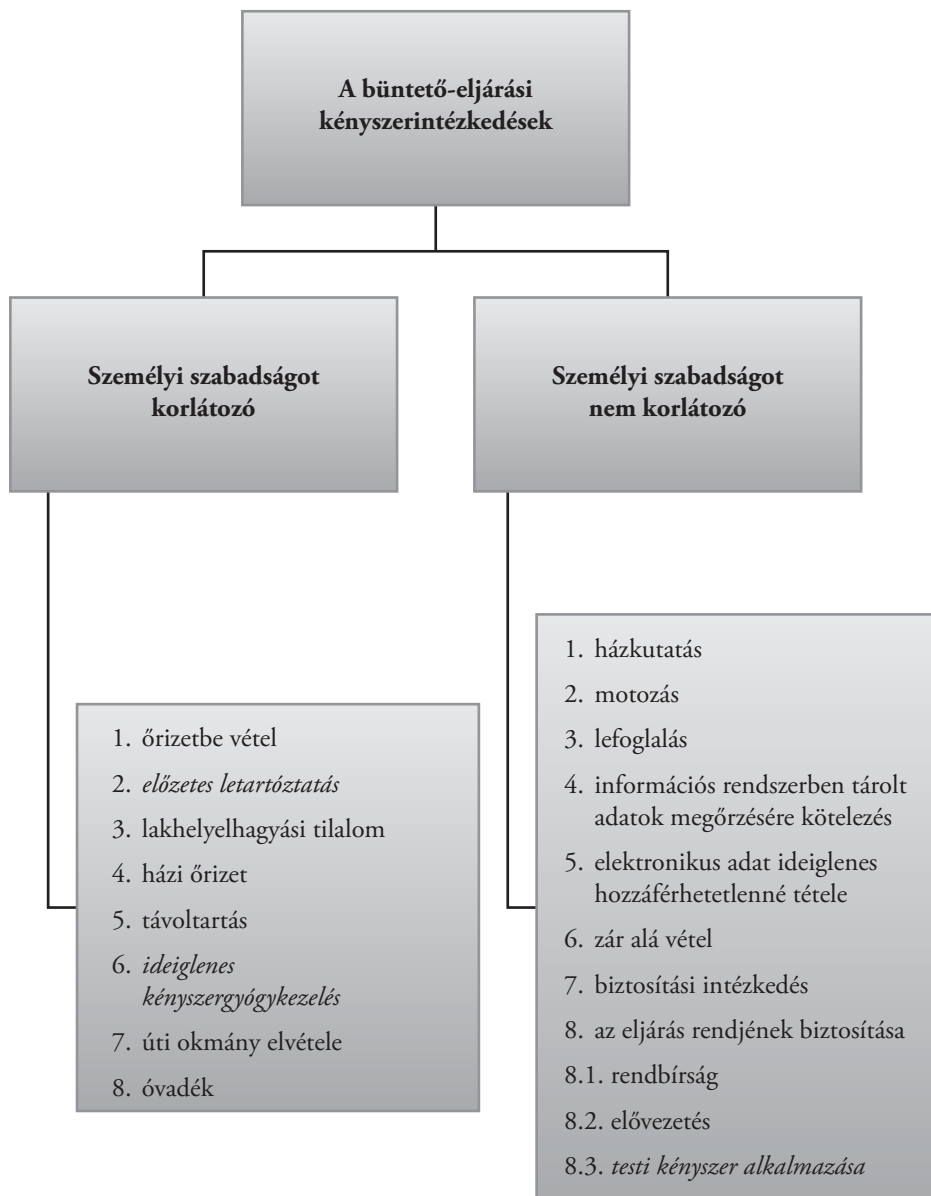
A büntető-eljárási kényszerintézkedések

Személyi szabadságot korlátozó

Személyi szabadságot nem korlátozó

1. őrizetbe vétel
2. *előzetes letartóztatás*
3. lakhelyelhagyási tilalom
4. házi őrizet
5. távoltartás
6. *ideiglenes kényszergyógykezelés*
7. úti okmány elvétele
8. óvadék

1. házkutatás
2. motozás
3. lefoglalás
4. információs rendszerben tárolt adatok megőrzésére kötelezés
5. elektronikus adat ideiglenes hozzáférhetetlenné tétele
6. zár alá vétel
7. biztosítási intézkedés
8. az eljárás rendjének biztosítása
8.1. rendbírság
8.2. elővezetés
8.3. *testi kényszer alkalmazása*